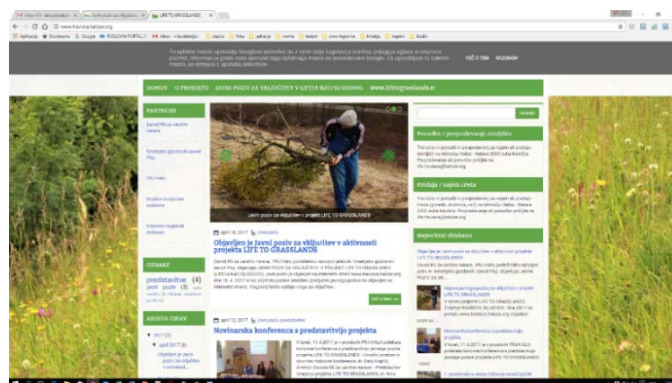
LIFE TO GRASSLANDS

www.travnaskatisca.org

Aplikacije Bookmarks Google POLOVNI PORTALI

Ta spletno mesto uporablja Googlove piškotke, da z njimi lažje zagotavlja storitve, prilagaja oglase in analizira promet. Informacije o vaši uporabi tega spletnega mesta so posredovane Googlu. Z uporabo te spletne strani se strinjate z uporabo piškotkov.

VEČ O TEM RAZUMEM

DOMOV O PROJEKTU JAVNI POZIV ZA VKLJUČITEV V LIFE TO GRASSLANDS www.life-to-grasslands.si

PARTNERJI

Zavod RS za varstvo narave

Kmetijsko gozdarski zavod Ptuj

PRJ Halo

Društvo Drava za naravo

Vinogradniško zadruga

OZNAKE

predstavitve (4) javni poziv (3) Javni razpis (1)

ARHIVA OBJAV

2017 (3)

april 2017 (3)

Objavljen je Javni poziv za vključitev v aktivnosti...

Javni poziv za vključitev v projekt LIFE TO GRASSLANDS

april 18, 2017 predstavitve

Objavljen je Javni poziv za vključitev v aktivnosti projekta LIFE TO GRASSLANDS

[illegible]

april 12, 2017 predstavitve

Novinarska konferenca s predstavitvijo projekta

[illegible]

Ponudba / povpraševanje zemljišča

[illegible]

Prodaja / nakup sena

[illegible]

Najnovejše objave

Objavljen je Javni poziv za vključitev v aktivnosti projekta LIFE TO GRASSLANDS

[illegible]

Novinarska konferenca s predstavitvijo projekta

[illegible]